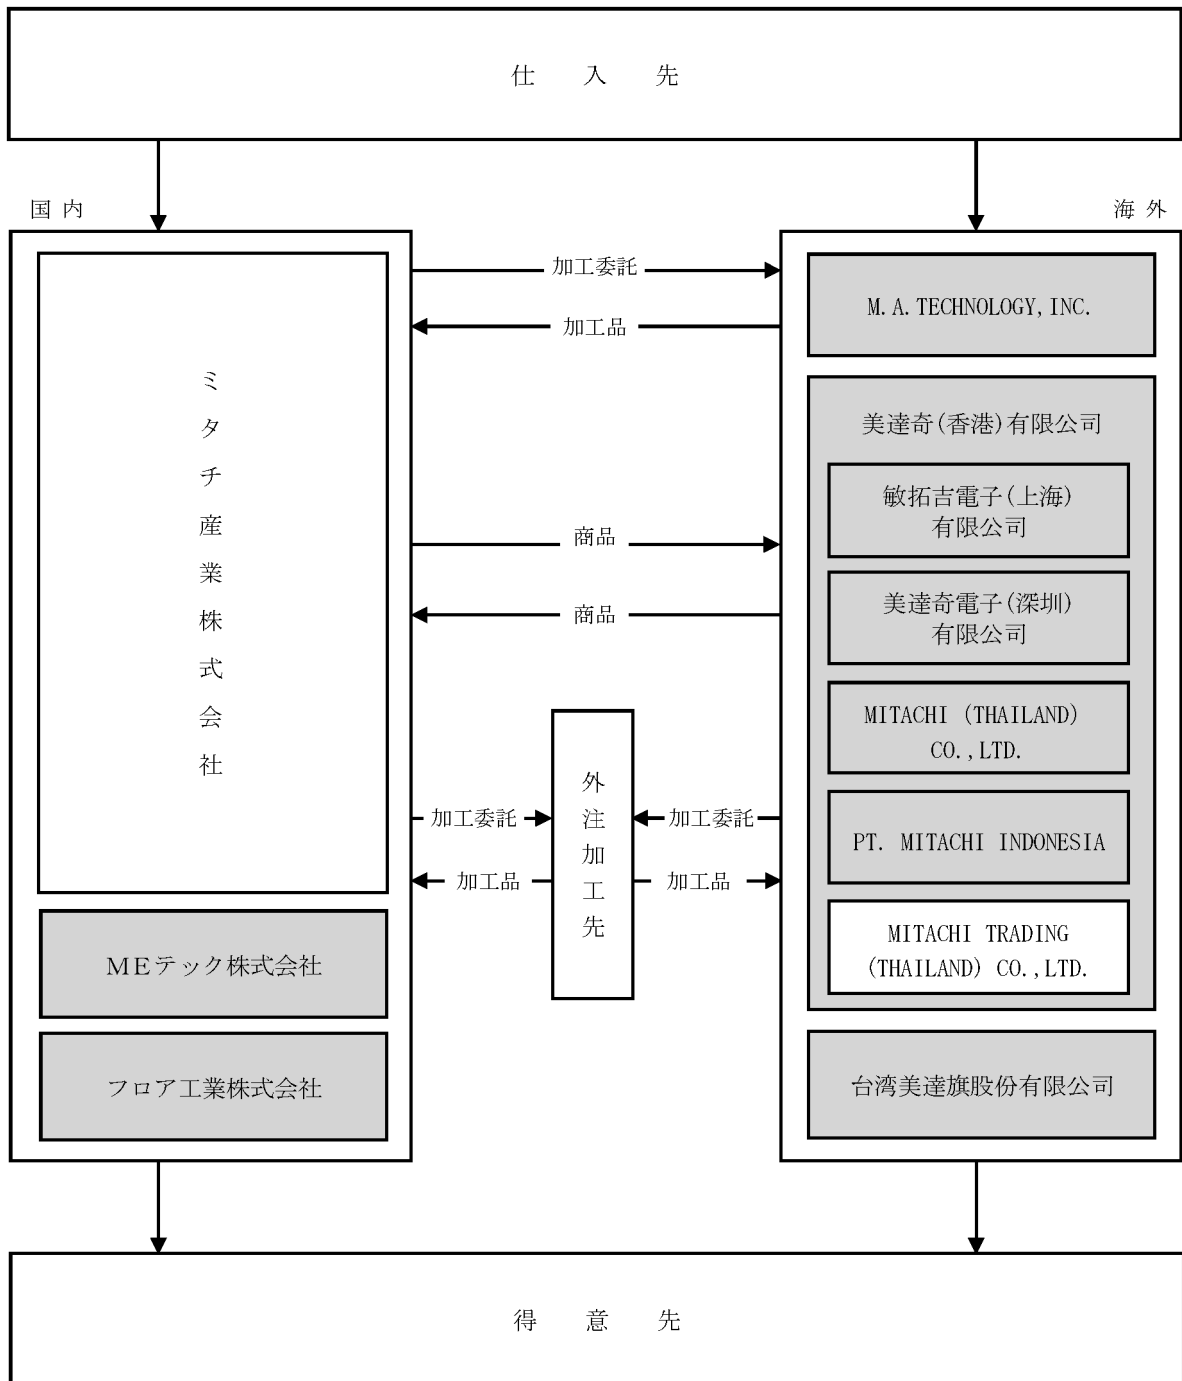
仕　入　先

国内

海外

加工委託

加工品

M. A. TECHNOLOGY, INC.

ミタチ産業株式会社

美達奇(香港)有限公司

敏拓吉電子(上海)有限公司

商品

商品

美達奇電子(深圳)有限公司

MITACHI (THAILAND) CO., LTD.

外注加工先

加工委託

加工委託

PT. MITACHI INDONESIA

加工品

加工品

MITACHI TRADING (THAILAND) CO., LTD.

MEテック株式会社

フロア工業株式会社

台湾美達旗股份有限公司

得　意　先